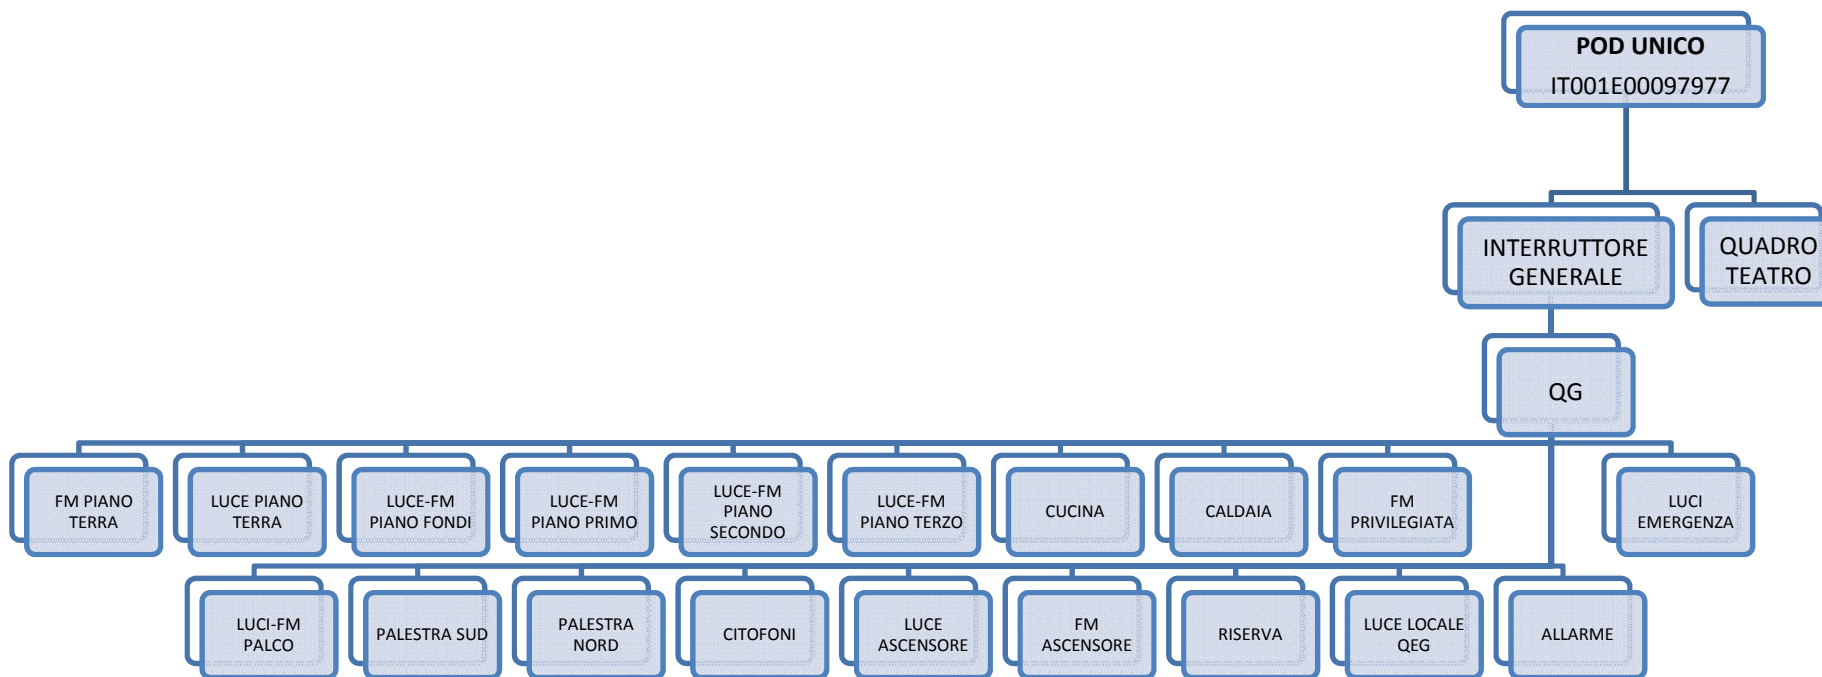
POD UNICO
IT001E00097977

INTERRUTTORE GENERALE

QUADRO TEATRO

QG

FM PIANO TERRA

LUCE PIANO TERRA

LUCE-FM PIANO FONDI

LUCE-FM PIANO PRIMO

LUCE-FM PIANO SECONDO

LUCE-FM PIANO TERZO

CUCINA

CALDAIA

FM PRIVILEGIATA

LUCI EMERGENZA

LUCI-FM PALCO

PALESTRA SUD

PALESTRA NORD

CITOFONI

LUCE ASCENSORE

FM ASCENSORE

RISERVA

LUCE LOCALE QEG

ALLARME